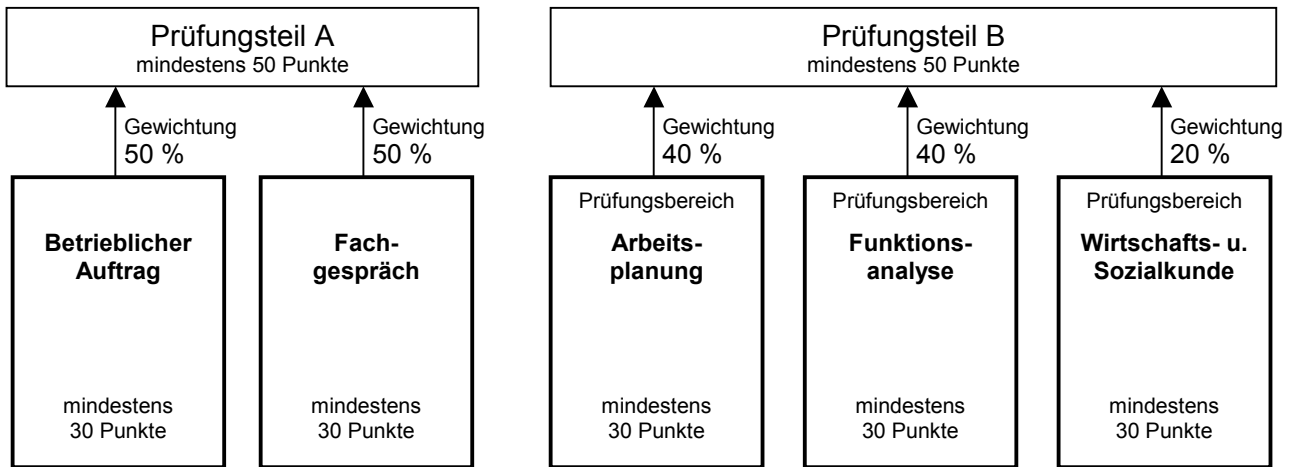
Prüfungsteil A
mindestens 50 Punkte

Gewichtung
50 %

Gewichtung
50 %

Betrieblicher Auftrag

mindestens
30 Punkte

Fachgespräch

mindestens
30 Punkte

Prüfungsteil B
mindestens 50 Punkte

Gewichtung
40 %

Gewichtung
40 %

Gewichtung
20 %

Prüfungsbereich
Arbeitsplanung

mindestens
30 Punkte

Prüfungsbereich
Funktionsanalyse

mindestens
30 Punkte

Prüfungsbereich
Wirtschafts- u. Sozialkunde

mindestens
30 Punkte